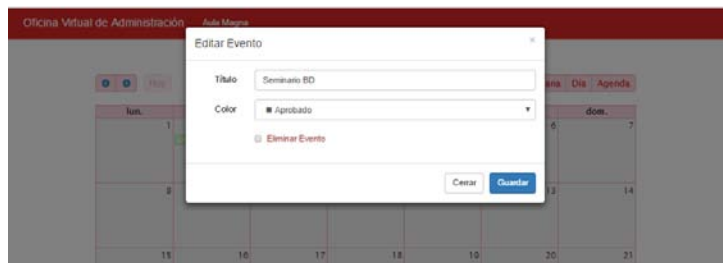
Oficina Virtual de Administración Aula Magna

Editar Evento

×

Título Seminario BD

Color ■ Aprobado

Eliminar Evento

Cerrar Guardar

Hoy

ana Día Agenda

lun.

dom.

1

6

7

8

13

14

15

16

17

18

19

20

21